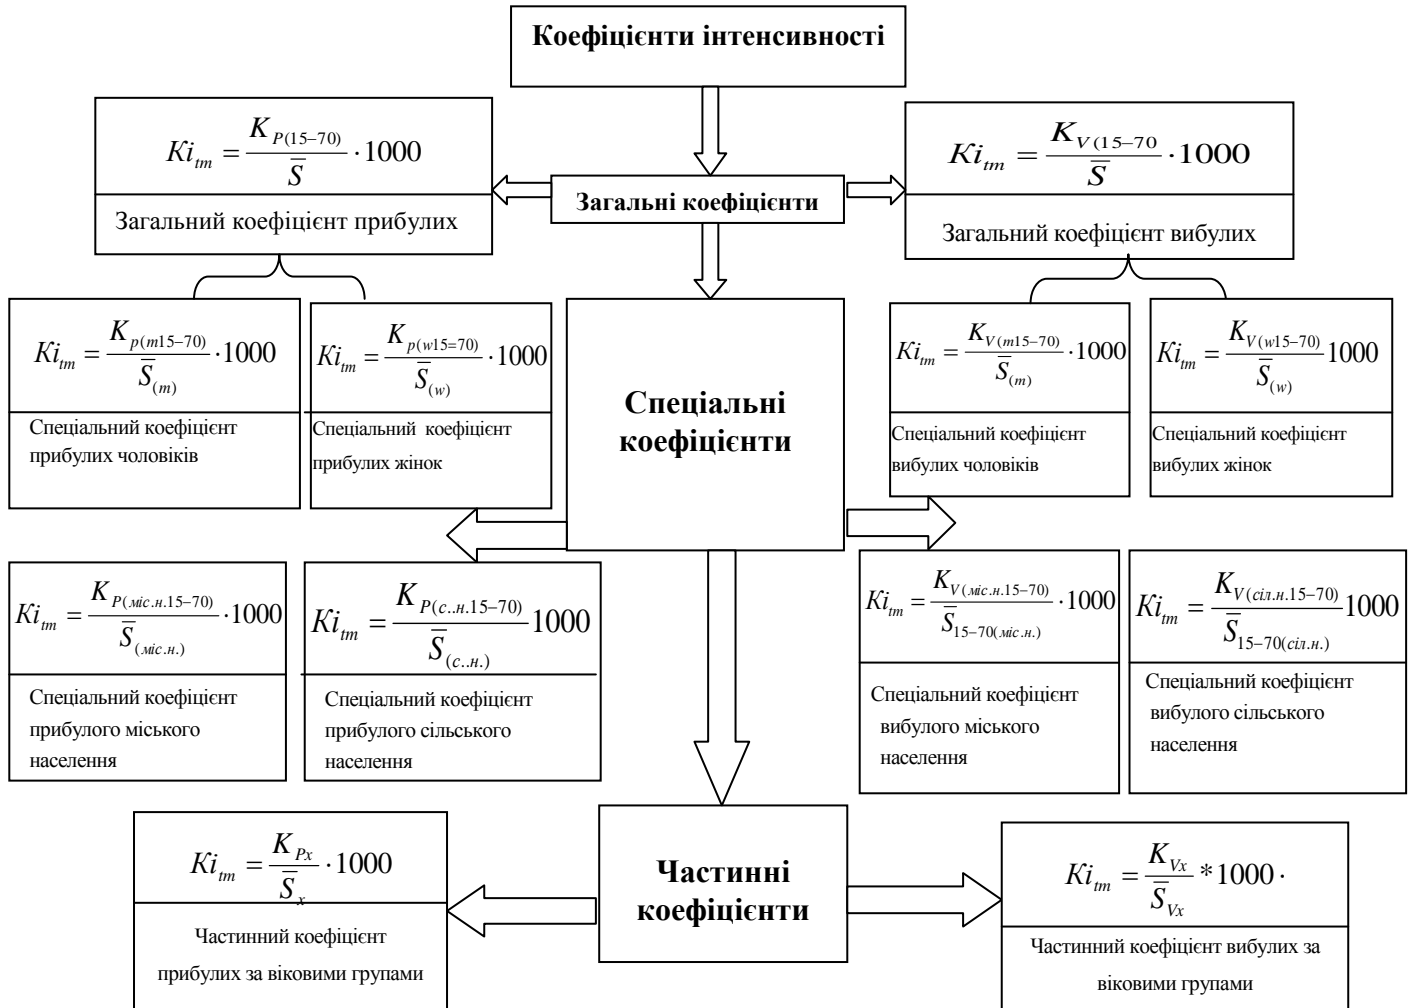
Коефіцієнти інтенсивності

$Ki_{tm} = \frac{K_{P(15-70)}}{\bar{S}} \cdot 1000$

Загальний коефіцієнт прибулих

Загальні коефіцієнти

$Ki_{tm} = \frac{K_{V(15-70)}}{\bar{S}} \cdot 1000$

Загальний коефіцієнт вибулих

$Ki_{tm} = \frac{K_{p(m15-70)}}{\bar{S}_{(m)}} \cdot 1000$

Спеціальний коефіцієнт прибулих чоловіків

$Ki_{tm} = \frac{K_{p(w15=70)}}{\bar{S}_{(w)}} \cdot 1000$

Спеціальний коефіцієнт прибулих жінок

Спеціальні коефіцієнти

$Ki_{tm} = \frac{K_{V(m15-70)}}{\bar{S}_{(m)}} \cdot 1000$

Спеціальний коефіцієнт вибулих чоловіків

$Ki_{tm} = \frac{K_{V(w15-70)}}{\bar{S}_{(w)}} 1000$

Спеціальний коефіцієнт вибулих жінок

$Ki_{tm} = \frac{K_{P(міс.н.15-70)}}{\bar{S}_{(міс.н.)}} \cdot 1000$

Спеціальний коефіцієнт прибулого міського населення

$Ki_{tm} = \frac{K_{P(с..н.15-70)}}{\bar{S}_{(с..н.)}} 1000$

Спеціальний коефіцієнт прибулого сільського населення

$Ki_{tm} = \frac{K_{V(міс.н.15-70)}}{\bar{S}_{15-70(міс.н.)}} \cdot 1000$

Спеціальний коефіцієнт вибулого міського населення

$Ki_{tm} = \frac{K_{V(сіл.н.15-70)}}{\bar{S}_{15-70(сіл.н.)}} 1000$

Спеціальний коефіцієнт вибулого сільського населення

$Ki_{tm} = \frac{K_{Px}}{\bar{S}_{x}} \cdot 1000$

Частинний коефіцієнт прибулих за віковими групами

Частинні коефіцієнти

$Ki_{tm} = \frac{K_{Vx}}{\bar{S}_{Vx}} * 1000 \cdot$

Частинний коефіцієнт вибулих за віковими групами